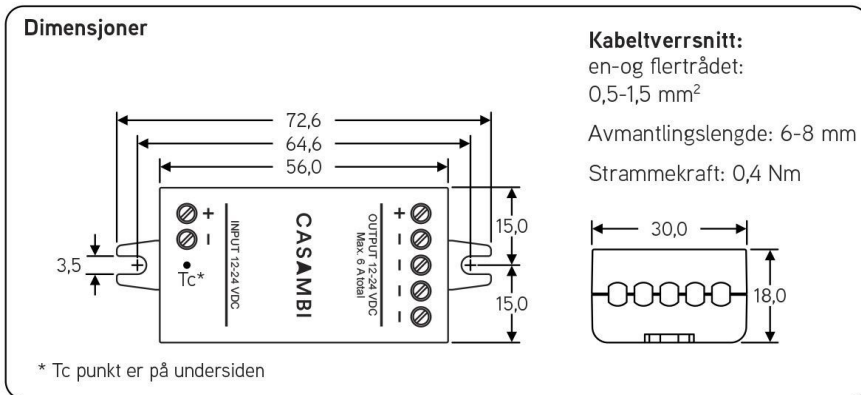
Dimensjoner

72,6
64,6
56,0
3,5
+
-
Tc*
INPUT 12-24 VDC
CASAMBI
OUTPUT 12-24 VDC Max. 6 A total
+
-
-
-
-
15,0
15,0

* Tc punkt er på undersiden

Kabeltverrsnitt:
en-og flertrådet:
0,5-1,5 mm$^2$

Avmantlingslengde: 6-8 mm

Strammekraft: 0,4 Nm

30,0
18,0